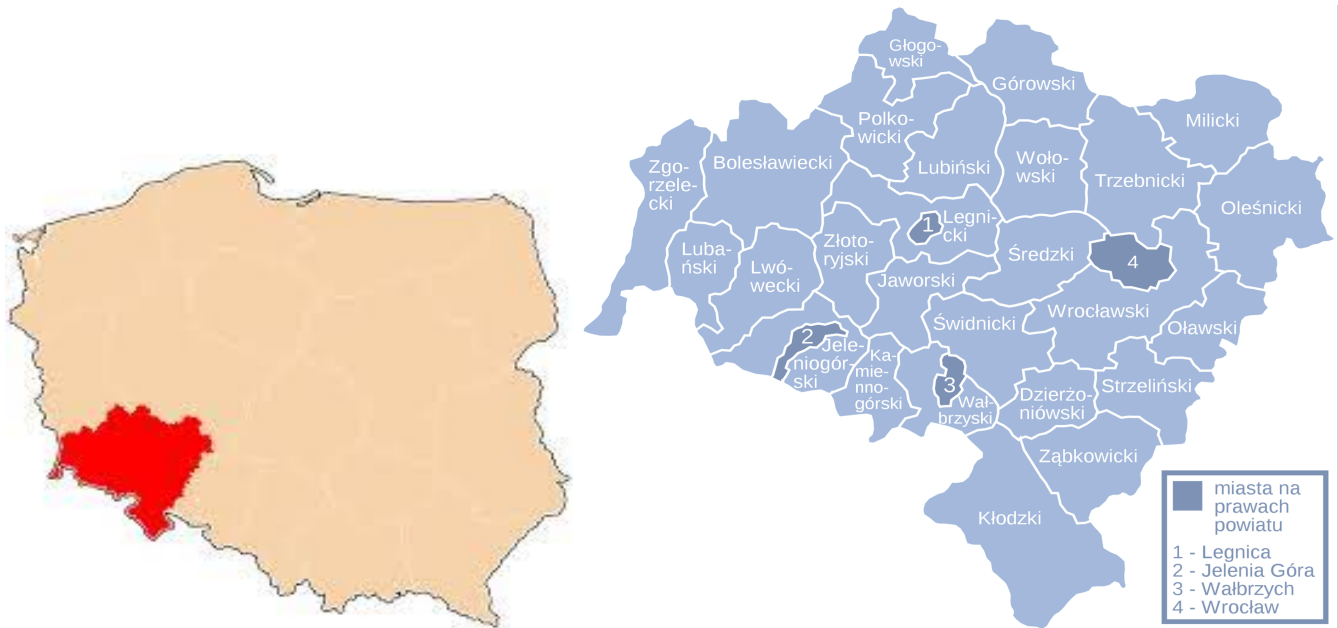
Głogowski
Górowski
Milicki
Polkowicki
Lubiński
Wołowski
Trzebnicki
Zgorzelecki
Bolesławiecki
Oleśnicki
1
Legnicki
Lubański
Złotoryjski
Średzki
4
Lwówecki
Jaworski
Świdnicki
Wrocławski
Oławski
2
Jeleniogórski
Kamiennogórski
3
Wałbrzyski
Dzierżoniowski
Strzeliński
Ząbkowicki
Kłodzki
miasta na prawach powiatu
1 - Legnica
2 - Jelenia Góra
3 - Wałbrzych
4 - Wrocław